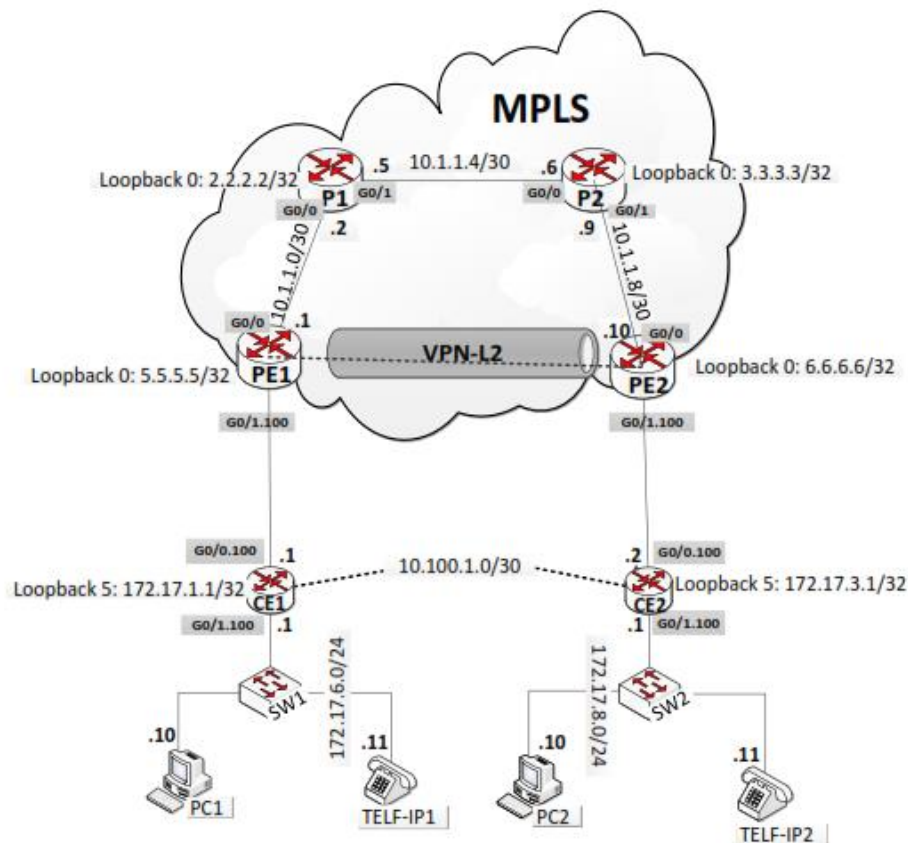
MPLS

Loopback 0: 2.2.2.2/32
P1
.5
10.1.1.4/30
.6
P2
Loopback 0: 3.3.3.3/32
G0/1
G0/0
G0/0
G0/1
.2
.9
10.1.1.0/30
10.1.1.8/30
G0/0
.1
.10
G0/0
VPN-L2
Loopback 0: 5.5.5.5/32
PE1
PE2
Loopback 0: 6.6.6.6/32
G0/1.100
G0/1.100

G0/0.100
.1
10.100.1.0/30
.2
G0/0.100
Loopback 5: 172.17.1.1/32
CE1
CE2
Loopback 5: 172.17.3.1/32
G0/1.100
.1
.1
G0/1.100
172.17.6.0/24
172.17.8.0/24
SW1
SW2
.10
.11
.10
.11
PC1
TELF-IP1
PC2
TELF-IP2